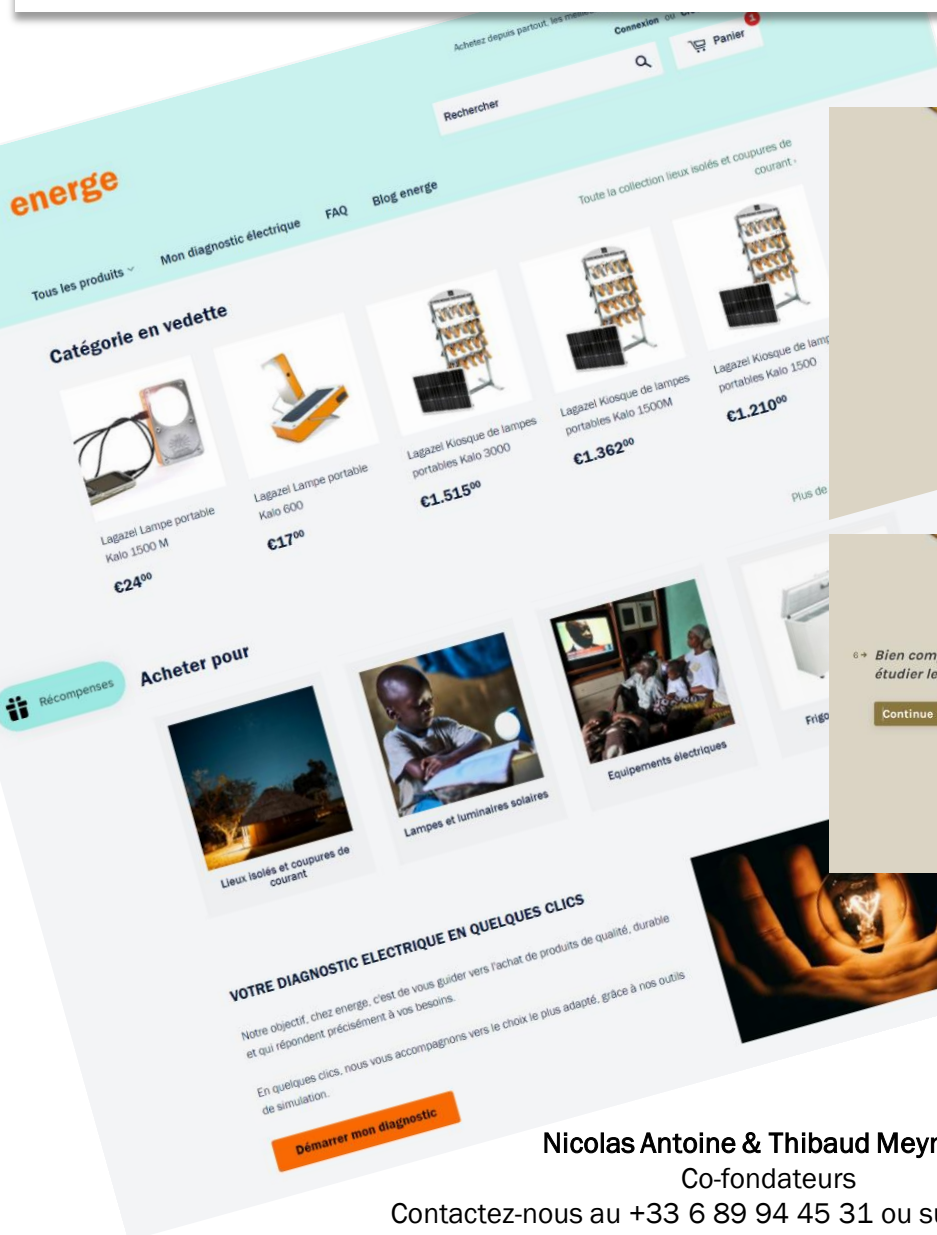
Achetez depuis partout, les meilleu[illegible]

Connexion ou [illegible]

Panier

1

Rechercher

energe

Tous les produits

Mon diagnostic électrique

FAQ

Blog energe

Toute la collection lieux isolés et coupures de courant ›

Catégorie en vedette

Lagazel Lampe portable Kalo 1500 M

€24$^{00}$

Lagazel Lampe portable Kalo 600

€17$^{00}$

Lagazel Kiosque de lampes portables Kalo 3000

€1.515$^{00}$

Lagazel Kiosque de lampes portables Kalo 1500M

€1.362$^{00}$

Lagazel Kiosque de lamp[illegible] portables Kalo 1500

€1.210$^{00}$

Plus de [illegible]

Récompenses

Acheter pour

Lieux isolés et coupures de courant

Lampes et luminaires solaires

Equipements électriques

Frigo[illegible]

6→ Bien com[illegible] étudier le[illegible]

Continue

VOTRE DIAGNOSTIC ELECTRIQUE EN QUELQUES CLICS

Notre objectif, chez energe, c'est de vous guider vers l'achat de produits de qualité, durable et qui répondent précisément à vos besoins.

En quelques clics, nous vous accompagnons vers le choix le plus adapté, grâce à nos outils de simulation.

Démarrer mon diagnostic

Nicolas Antoine & Thibaud Meyr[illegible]
Co-fondateurs
Contactez-nous au +33 6 89 94 45 31 ou s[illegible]